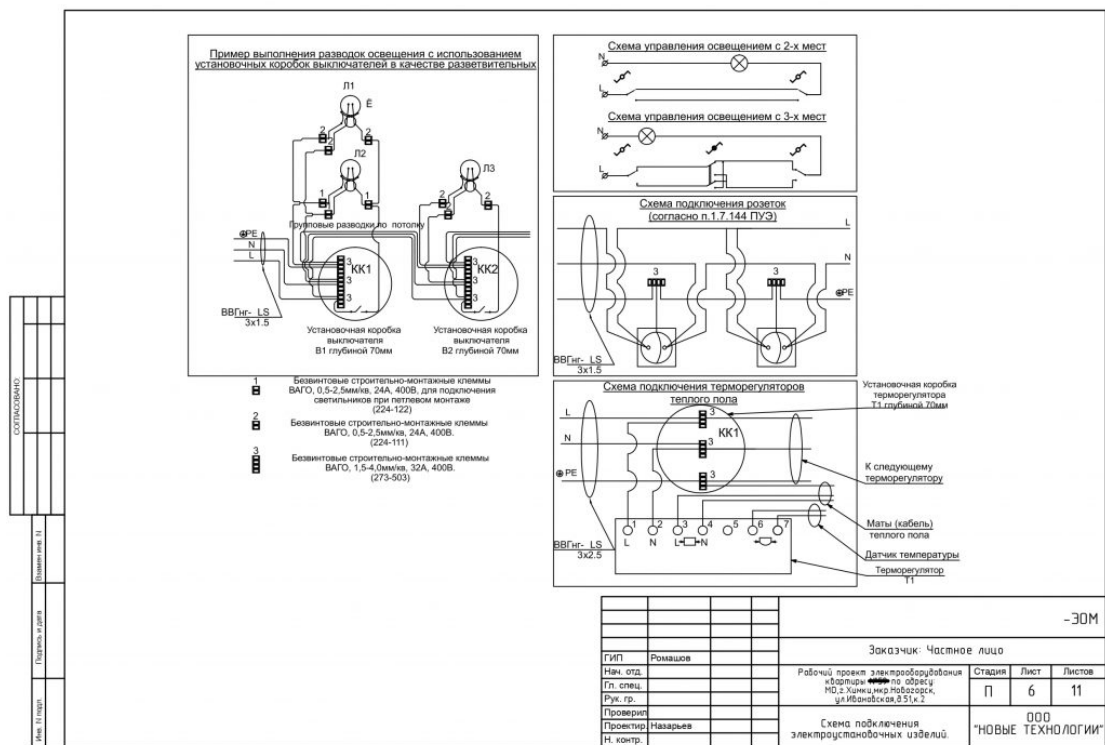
Пример выполнения разводок освещения с использованием установочных коробок выключателей в качестве разветвительных

Л1
Ё
2
2
Л2
1
1
Л3
2
2
Групповые разводки по потолку
PE
N
L
3
3
3
KK1
3
KK2
ВВГнг- LS
3x1.5
Установочная коробка выключателя В1 глубиной 70мм
Установочная коробка выключателя В2 глубиной 70мм

1 Безвинтовые строительно-монтажные клеммы ВАГО, 0,5-2,5мм/кв, 24А, 400В, для подключения светильников при петлевом монтаже (224-122)

2 Безвинтовые строительно-монтажные клеммы ВАГО, 0,5-2,5мм/кв, 24А, 400В. (224-111)

3 Безвинтовые строительно-монтажные клеммы ВАГО, 1,5-4,0мм/кв, 32А, 400В. (273-503)

Схема управления освещением с 2-х мест
N
L

Схема управления освещением с 3-х мест
N
L

Схема подключения розеток (согласно п.1.7.144 ПУЭ)
L
N
3
3
PE
ВВГнг- LS
3x1.5

Схема подключения терморегуляторов теплого пола
Установочная коробка терморегулятора Т1 глубиной 70мм
L
N
PE
3
3
3
KK1
К следующему терморегулятору
1 2 3 4 5 6 7
L N L N
Маты (кабель) теплого пола
Датчик температуры
Терморегулятор Т1
ВВГнг- LS
3x2.5

СОГЛАСОВАНО
Взамен инв. N
Подпись и дата
Инв. N подл.

-ЭОМ
Заказчик: Частное лицо
ГИП Ромашов
Нач. отд.
Гл. спец.
Рук. гр.
Проверил
Проектир. Назарьев
Н. контр.
Рабочий проект электрооборудования квартиры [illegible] по адресу: МО,г.Химки,мкр.Новогорск, ул.Ивановская,д.51,к.2
Стадия П
Лист 6
Листов 11
Схема подключения электроустановочных изделий
ООО "НОВЫЕ ТЕХНОЛОГИИ"